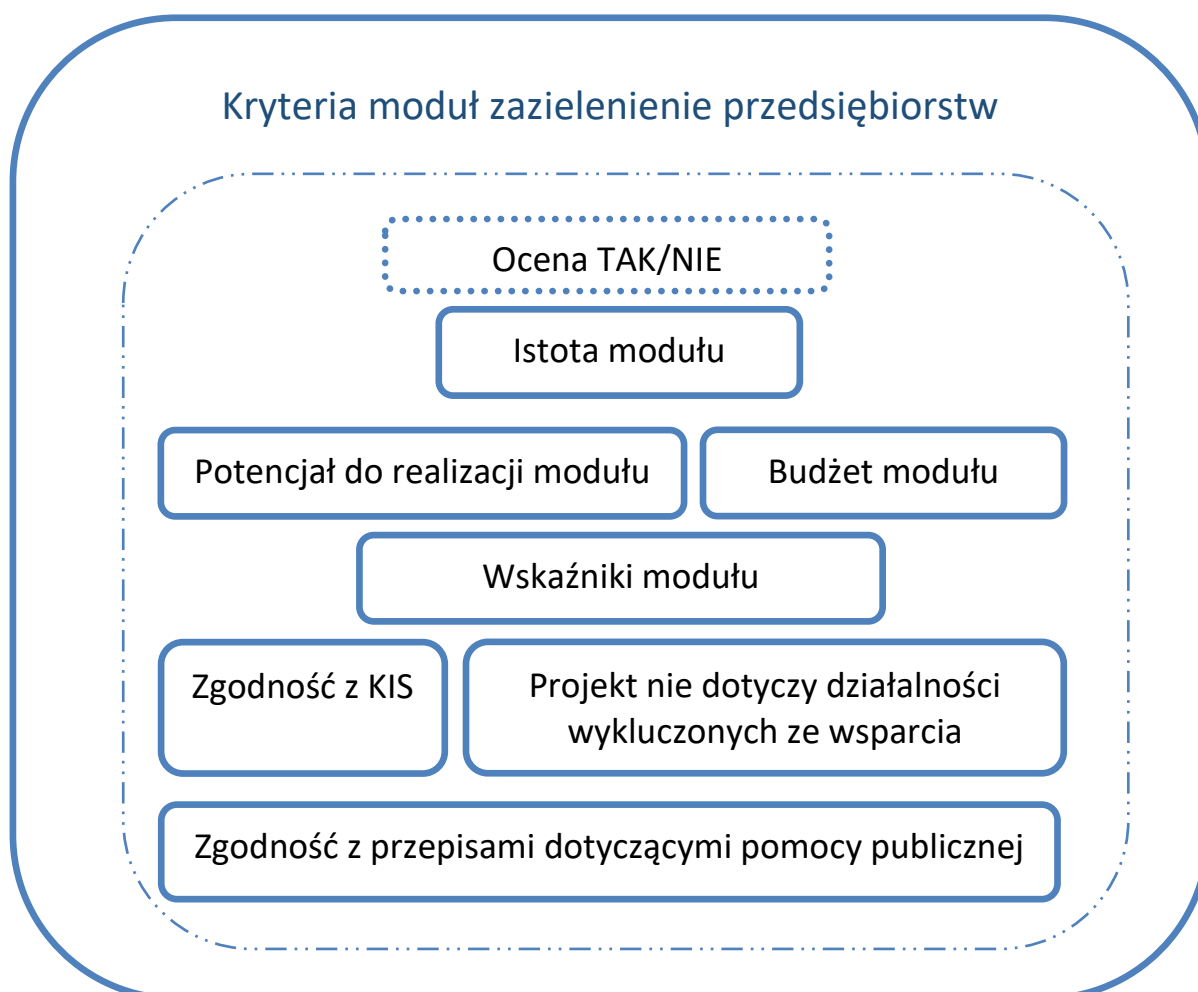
Kryteria moduł zazielenienie przedsiębiorstw

Ocena TAK/NIE

Istota modułu

Potencjał do realizacji modułu

Budżet modułu

Wskaźniki modułu

Zgodność z KIS

Projekt nie dotyczy działalności wykluczonych ze wsparcia

Zgodność z przepisami dotyczącymi pomocy publicznej